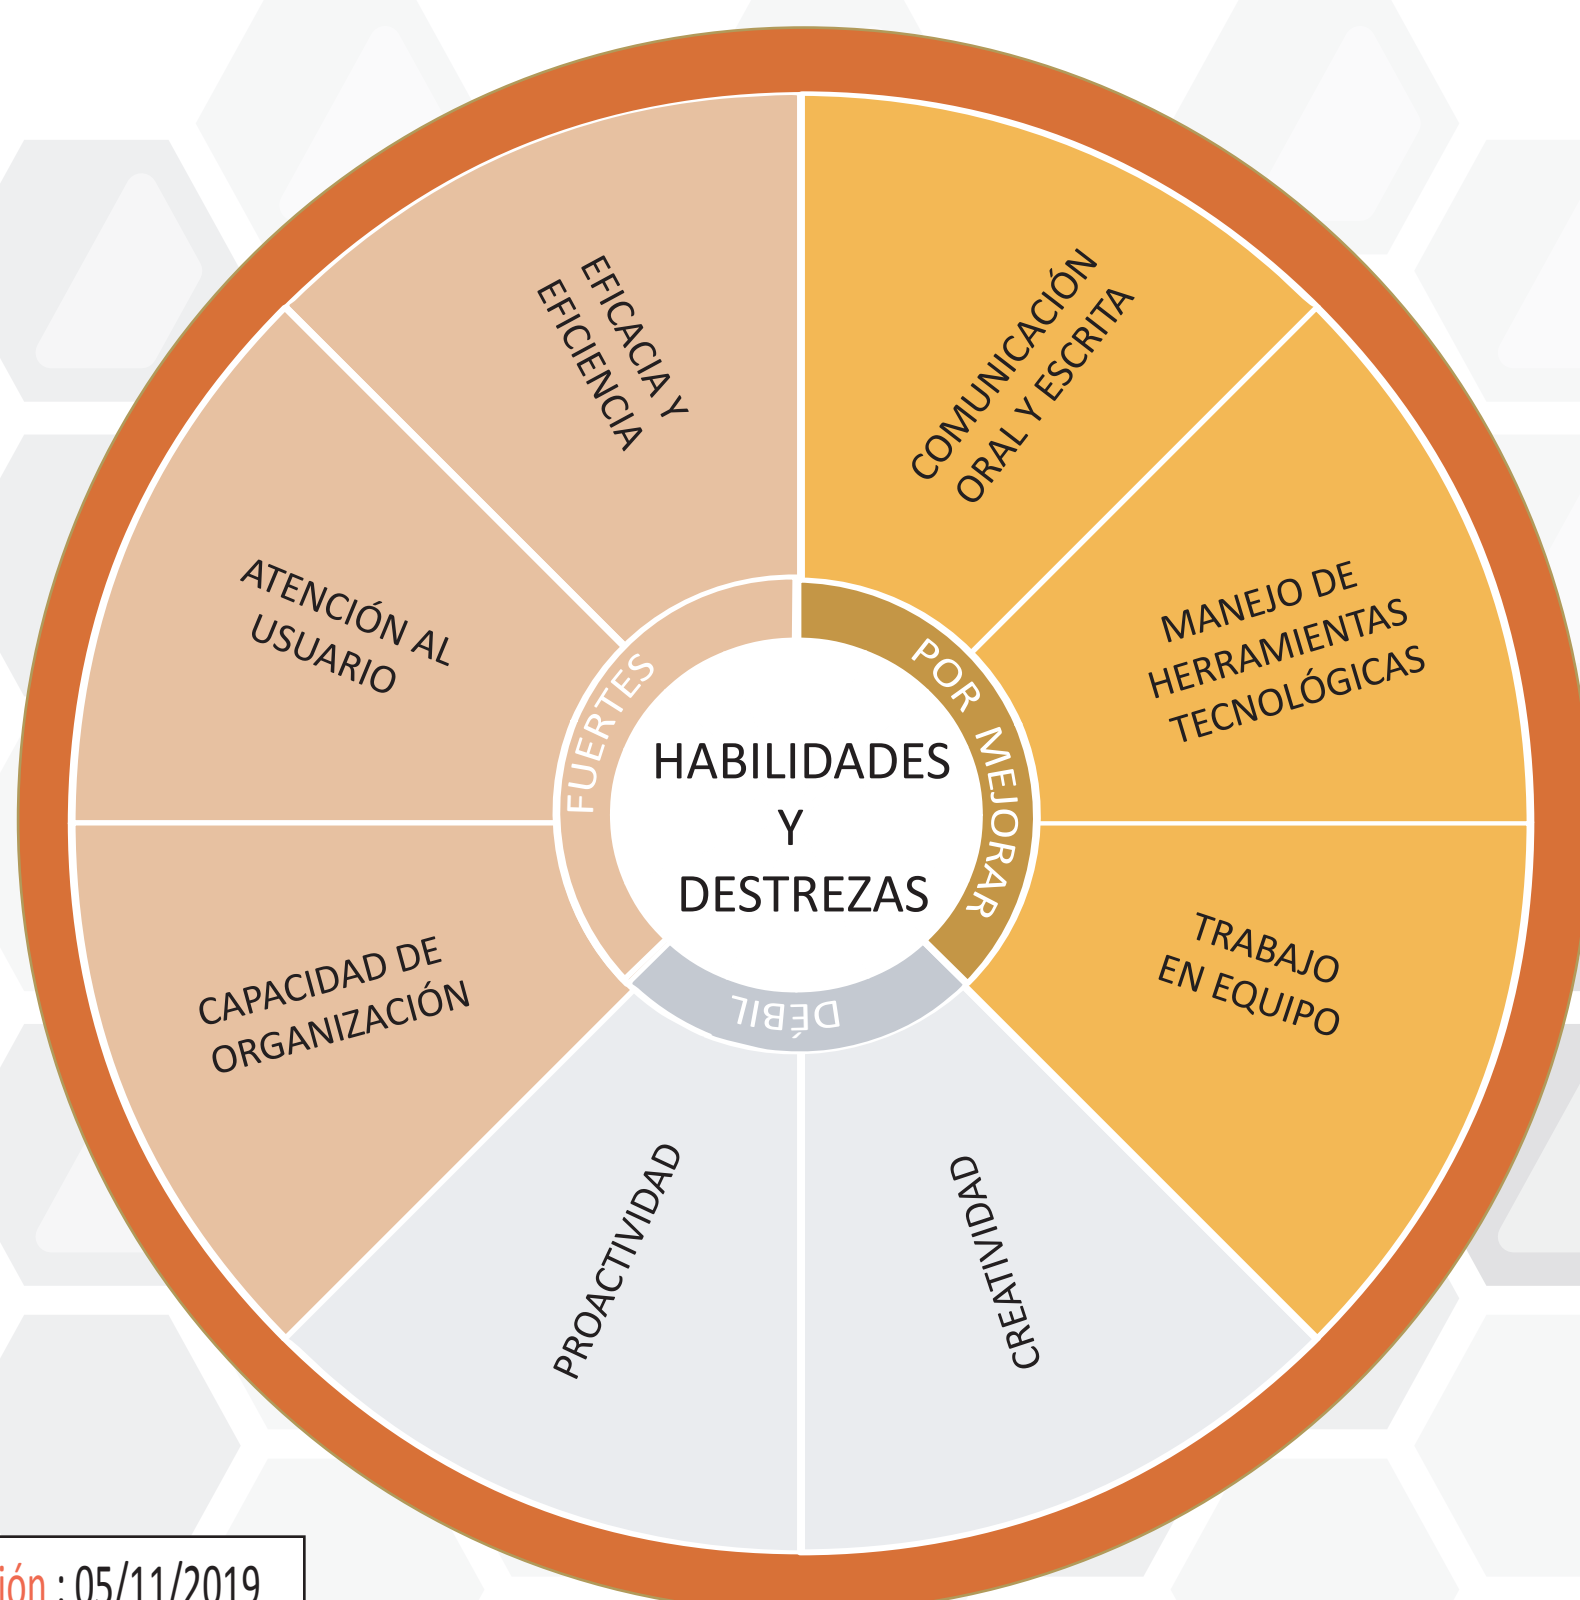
HABILIDADES
Y
DESTREZAS

FUERTES

EFICACIA Y EFICIENCIA

ATENCIÓN AL USUARIO

CAPACIDAD DE ORGANIZACIÓN

POR MEJORAR

COMUNICACIÓN ORAL Y ESCRITA

MANEJO DE HERRAMIENTAS TECNOLÓGICAS

TRABAJO EN EQUIPO

DÉBIL

PROACTIVIDAD

CREATIVIDAD

ión : 05/11/2019